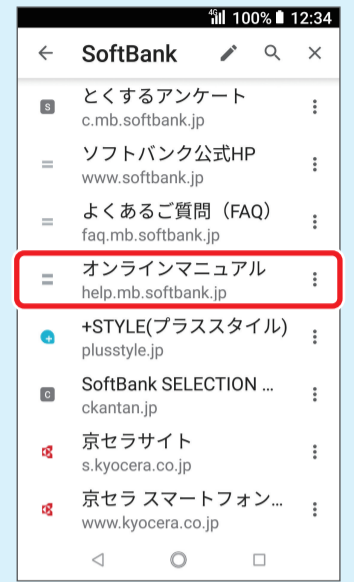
4G 100% 12:34

SoftBank

S とくするアンケート
c.mb.softbank.jp

ソフトバンク公式HP
www.softbank.jp

よくあるご質問（FAQ）
faq.mb.softbank.jp

オンラインマニュアル
help.mb.softbank.jp

+STYLE(プラススタイル)
plusstyle.jp

C SoftBank SELECTION ...
ckantan.jp

京セラサイト
s.kyocera.co.jp

京セラ スマートフォン...
www.kyocera.co.jp